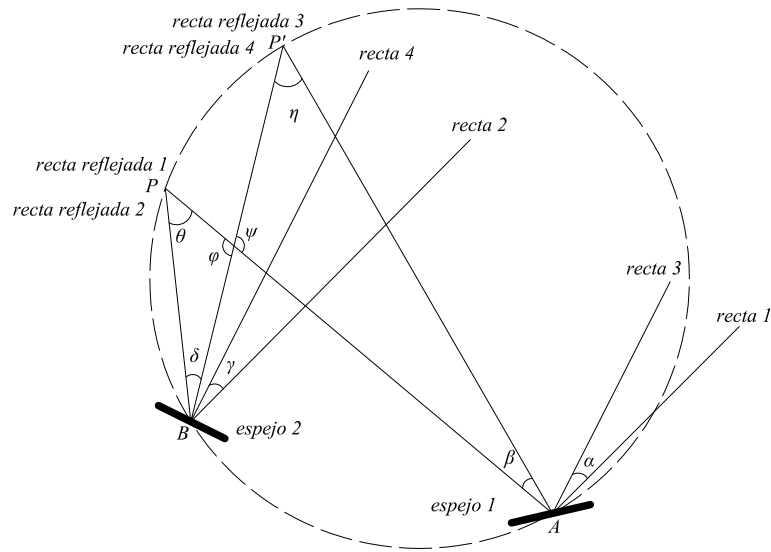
recta reflejada 3
recta reflejada 4
$P'$
recta 4
$\eta$
recta 2
recta reflejada 1
$P$
recta reflejada 2
$\theta$
$\psi$
$\varphi$
recta 3
recta 1
$\delta$
$\gamma$
$B$
espejo 2
$\beta$
$\alpha$
espejo 1
$A$